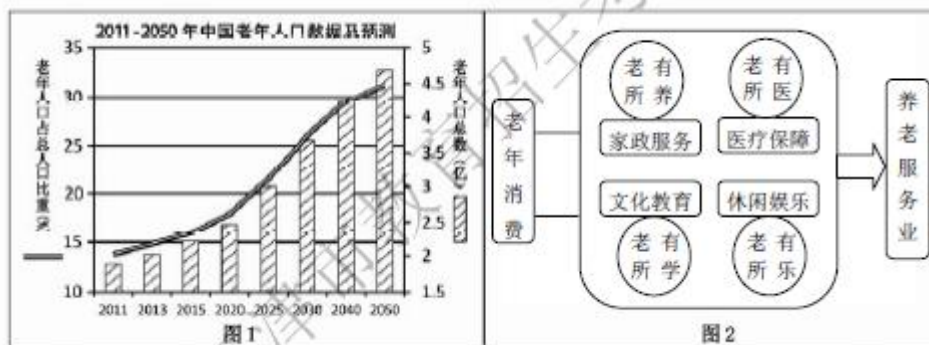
2011-2050 年中国老年人口数据及预测

老年人口占总人口比重(%)

老年人口总数(亿)

35
30
25
20
15
10

5
4.5
4
3.5
3
2.5
2
1.5

2011 2013 2015 2020 2025 2030 2040 2050

图 1

老年消费

老有所养
老有所医
家政服务
医疗保障
文化教育
休闲娱乐
老有所学
老有所乐

养老服务业

图 2